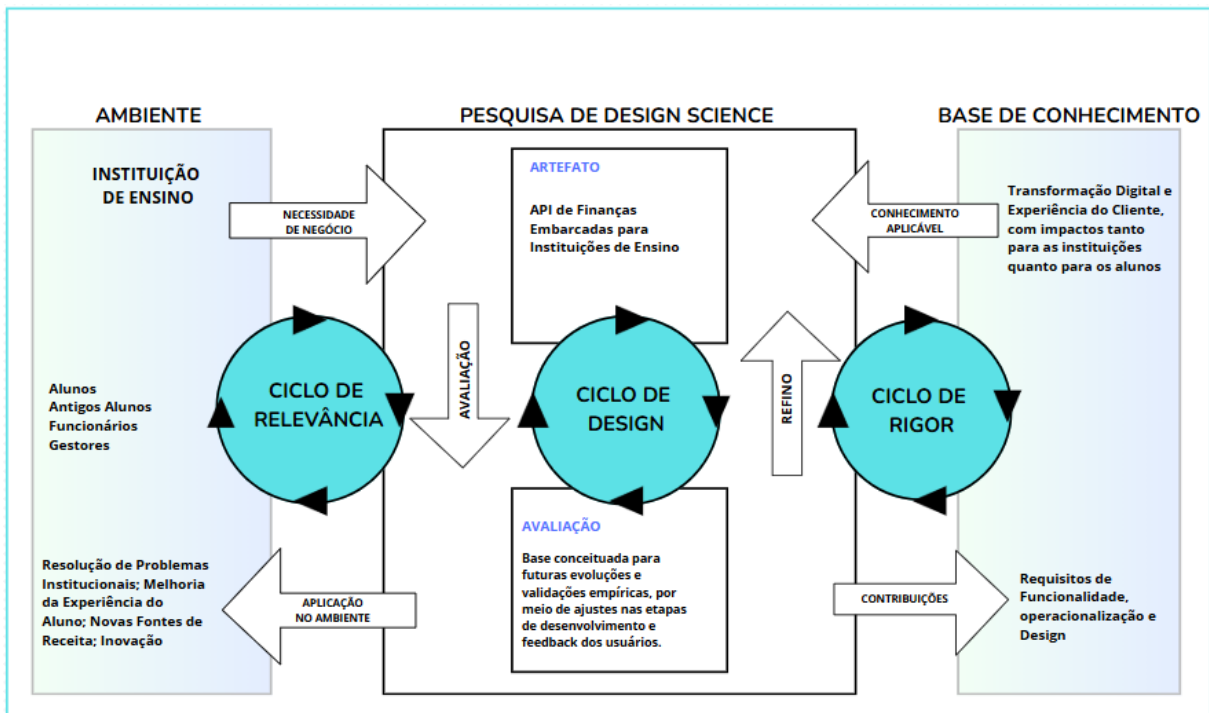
AMBIENTE

PESQUISA DE DESIGN SCIENCE

BASE DE CONHECIMENTO

INSTITUIÇÃO DE ENSINO

NECESSIDADE DE NEGÓCIO

ARTEFATO

API de Finanças Embarcadas para Instituições de Ensino

CONHECIMENTO APLICÁVEL

Transformação Digital e Experiência do Cliente, com impactos tanto para as instituições quanto para os alunos

Alunos
Antigos Alunos
Funcionários
Gestores

CICLO DE RELEVÂNCIA

AVALIAÇÃO

CICLO DE DESIGN

REFINO

CICLO DE RIGOR

AVALIAÇÃO

Base conceituada para futuras evoluções e validações empíricas, por meio de ajustes nas etapas de desenvolvimento e feedback dos usuários.

Resolução de Problemas Institucionais; Melhoria da Experiência do Aluno; Novas Fontes de Receita; Inovação

APLICAÇÃO NO AMBIENTE

CONTRIBUIÇÕES

Requisitos de Funcionalidade, operacionalização e Design